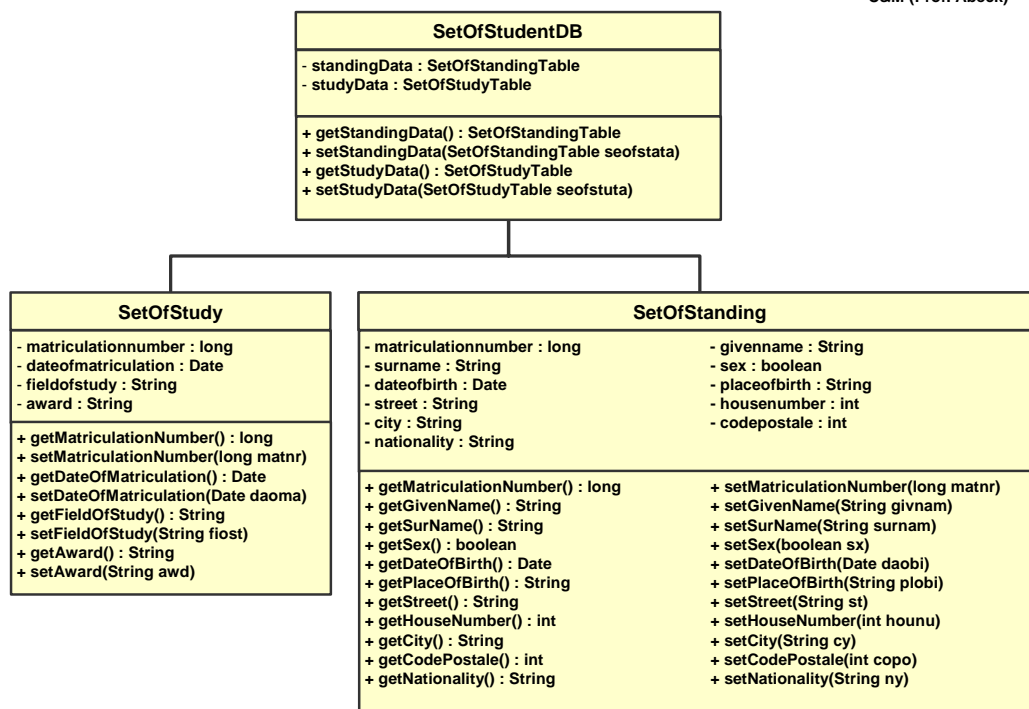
Can. (Prof. Abeck)

SetOfStudentDB

- standingData : SetOfStandingTable
- studyData : SetOfStudyTable

+ getStandingData() : SetOfStandingTable
+ setStandingData(SetOfStandingTable seofstata)
+ getStudyData() : SetOfStudyTable
+ setStudyData(SetOfStudyTable seofstuta)

SetOfStudy

- matriculationnumber : long
- dateofmatriculation : Date
- fieldofstudy : String
- award : String

+ getMatriculationNumber() : long
+ setMatriculationNumber(long matnr)
+ getDateOfMatriculation() : Date
+ setDateOfMatriculation(Date daoma)
+ getFieldOfStudy() : String
+ setFieldOfStudy(String fiost)
+ getAward() : String
+ setAward(String awd)

SetOfStanding

- matriculationnumber : long
- surname : String
- dateofbirth : Date
- street : String
- city : String
- nationality : String

- givenname : String
- sex : boolean
- placeofbirth : String
- housenumber : int
- codepostale : int

+ getMatriculationNumber() : long
+ getGivenName() : String
+ getSurName() : String
+ getSex() : boolean
+ getDateOfBirth() : Date
+ getPlaceOfBirth() : String
+ getStreet() : String
+ getHouseNumber() : int
+ getCity() : String
+ getCodePostale() : int
+ getNationality() : String

+ setMatriculationNumber(long matnr)
+ setGivenName(String givnam)
+ setSurName(String surnam)
+ setSex(boolean sx)
+ setDateOfBirth(Date daobi)
+ setPlaceOfBirth(String plobi)
+ setStreet(String st)
+ setHouseNumber(int hounu)
+ setCity(String cy)
+ setCodePostale(int copo)
+ setNationality(String ny)